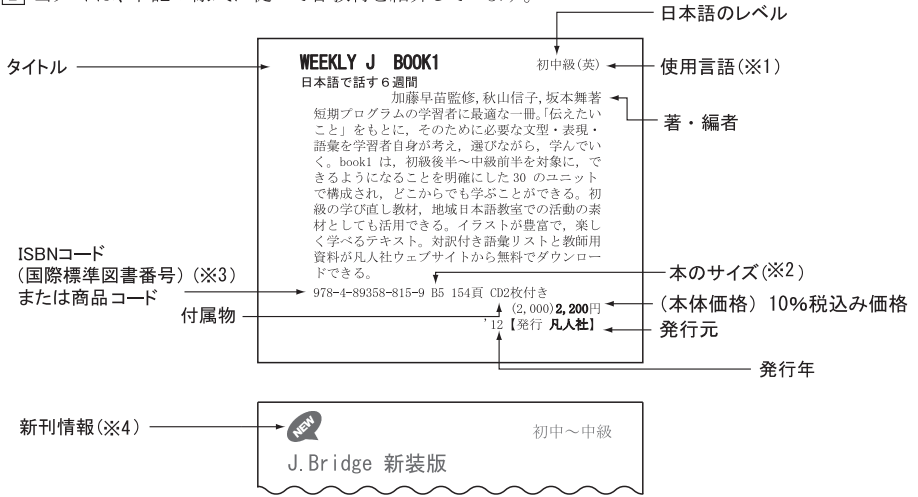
日本語のレベル

タイトル

WEEKLY J BOOK1
日本語で話す６週間

初中級(英)

使用言語(※1)

加藤早苗監修, 秋山信子, 坂本舞著

著・編者

短期プログラムの学習者に最適な一冊。「伝えたいこと」をもとに，そのために必要な文型・表現・語彙を学習者自身が考え，選びながら，学んでいく。book1 は，初級後半〜中級前半を対象に，できるようになることを明確にした 30 のユニットで構成され，どこからでも学ぶことができる。初級の学び直し教材，地域日本語教室での活動の素材としても活用できる。イラストが豊富で，楽しく学べるテキスト。対訳付き語彙リストと教師用資料が凡人社ウェブサイトから無料でダウンロードできる。

ISBNコード
(国際標準図書番号) (※3)
または商品コード

本のサイズ(※2)

978-4-89358-815-9 B5 154頁 CD2枚付き

付属物

(2,000) 2,200円

(本体価格) 10%税込み価格

'12【発行 凡人社】

発行元

発行年

新刊情報(※4)

NEW

初中〜中級

J.Bridge 新装版